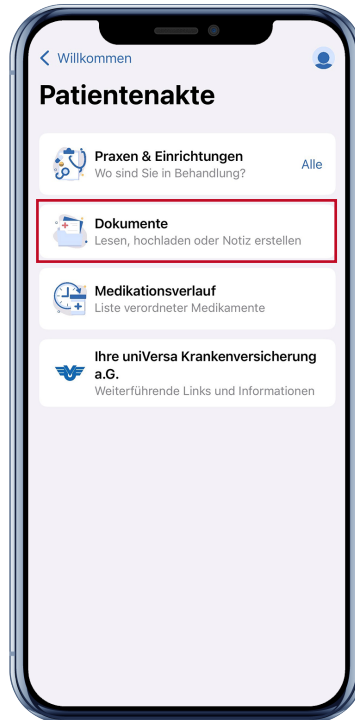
< Willkommen

Patientenakte

Praxen & Einrichtungen
Wo sind Sie in Behandlung?
Alle

Dokumente
Lesen, hochladen oder Notiz erstellen

Medikationsverlauf
Liste verordneter Medikamente

Ihre uniVersa Krankenversicherung a.G.
Weiterführende Links und Informationen